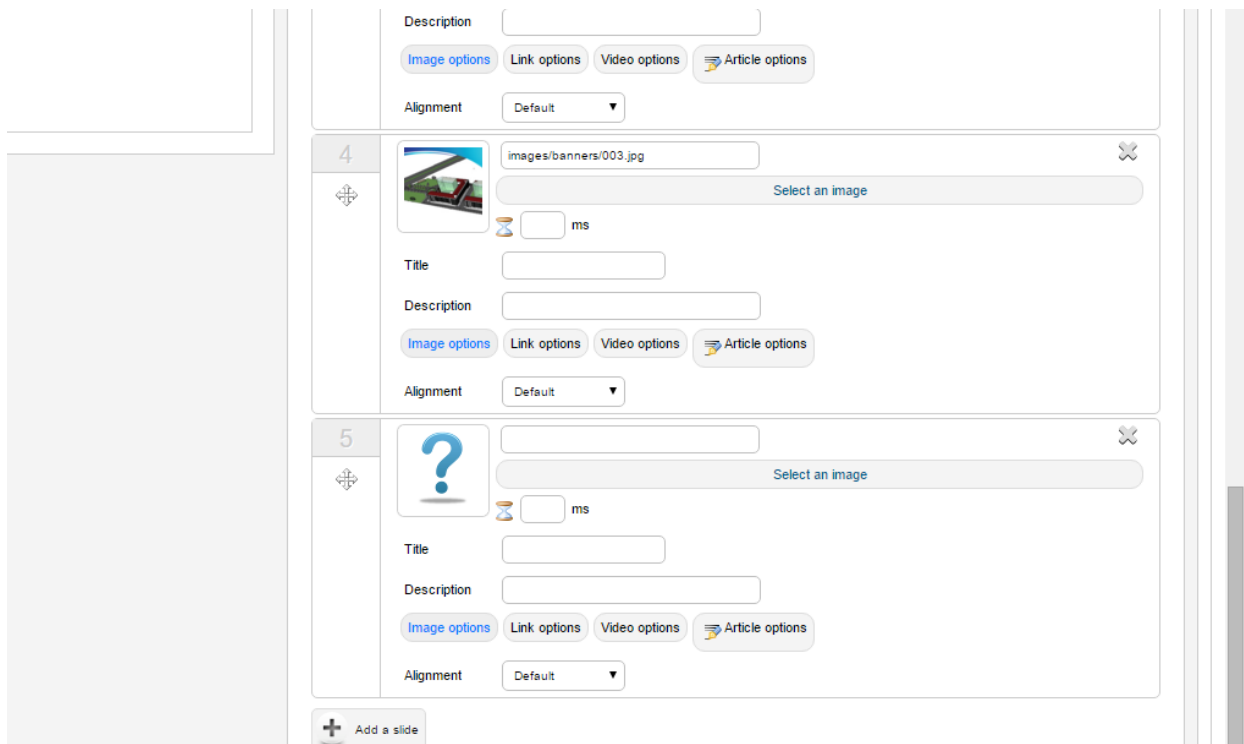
Description

Image options Link options Video options Article options

Alignment Default

4

images/banners/003.jpg

Select an image

ms

Title

Description

Image options Link options Video options Article options

Alignment Default

5

Select an image

ms

Title

Description

Image options Link options Video options Article options

Alignment Default

Add a slide